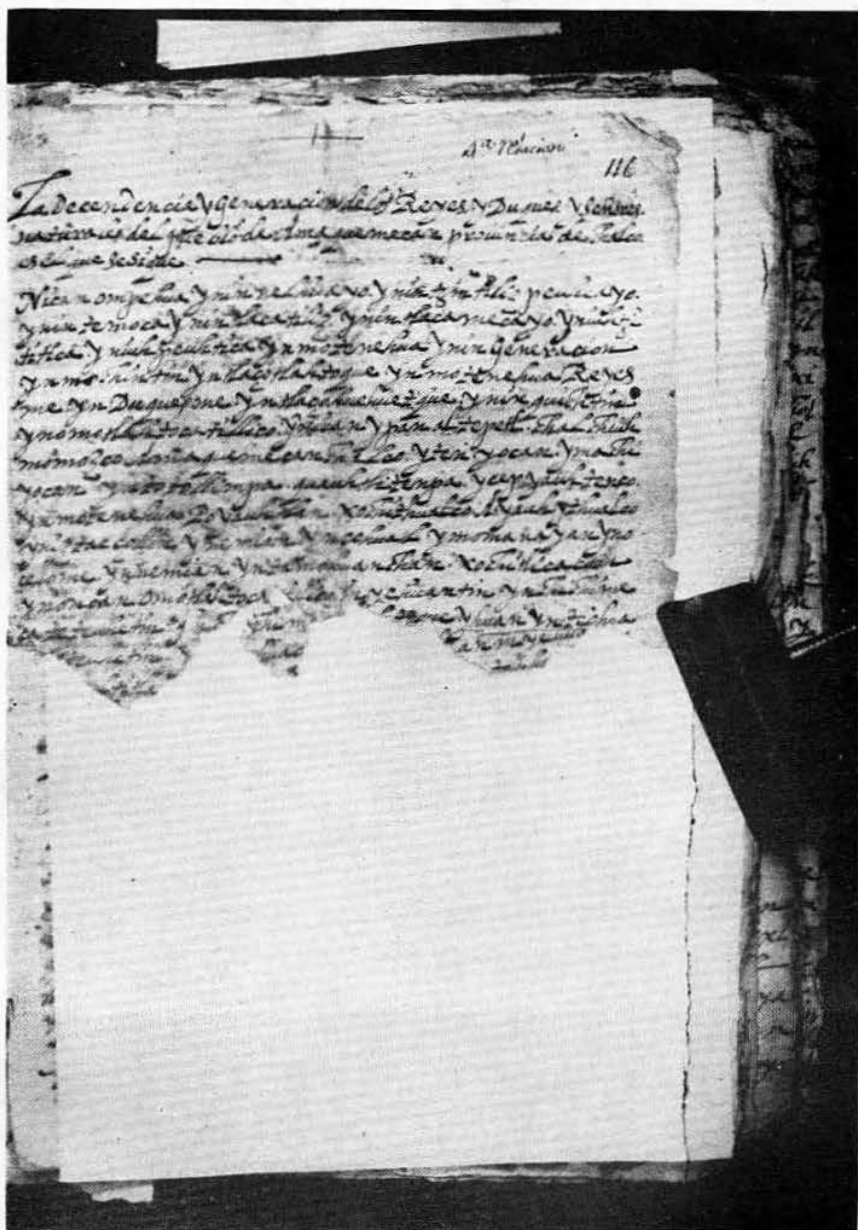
4ª Mexicano 116

La decendencia y generacion de los Reyes y Duques y Señores naturales del Ynfante desta Nueva España provincia de Culua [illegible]

Nican ompehua yn ineneliuhca yn itlacamecayo yn tepilhuan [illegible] yn tlatoque yn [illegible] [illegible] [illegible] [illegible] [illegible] yn Reyes yhuan yn Duques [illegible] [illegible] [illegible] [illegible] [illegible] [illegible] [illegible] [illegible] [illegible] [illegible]

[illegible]